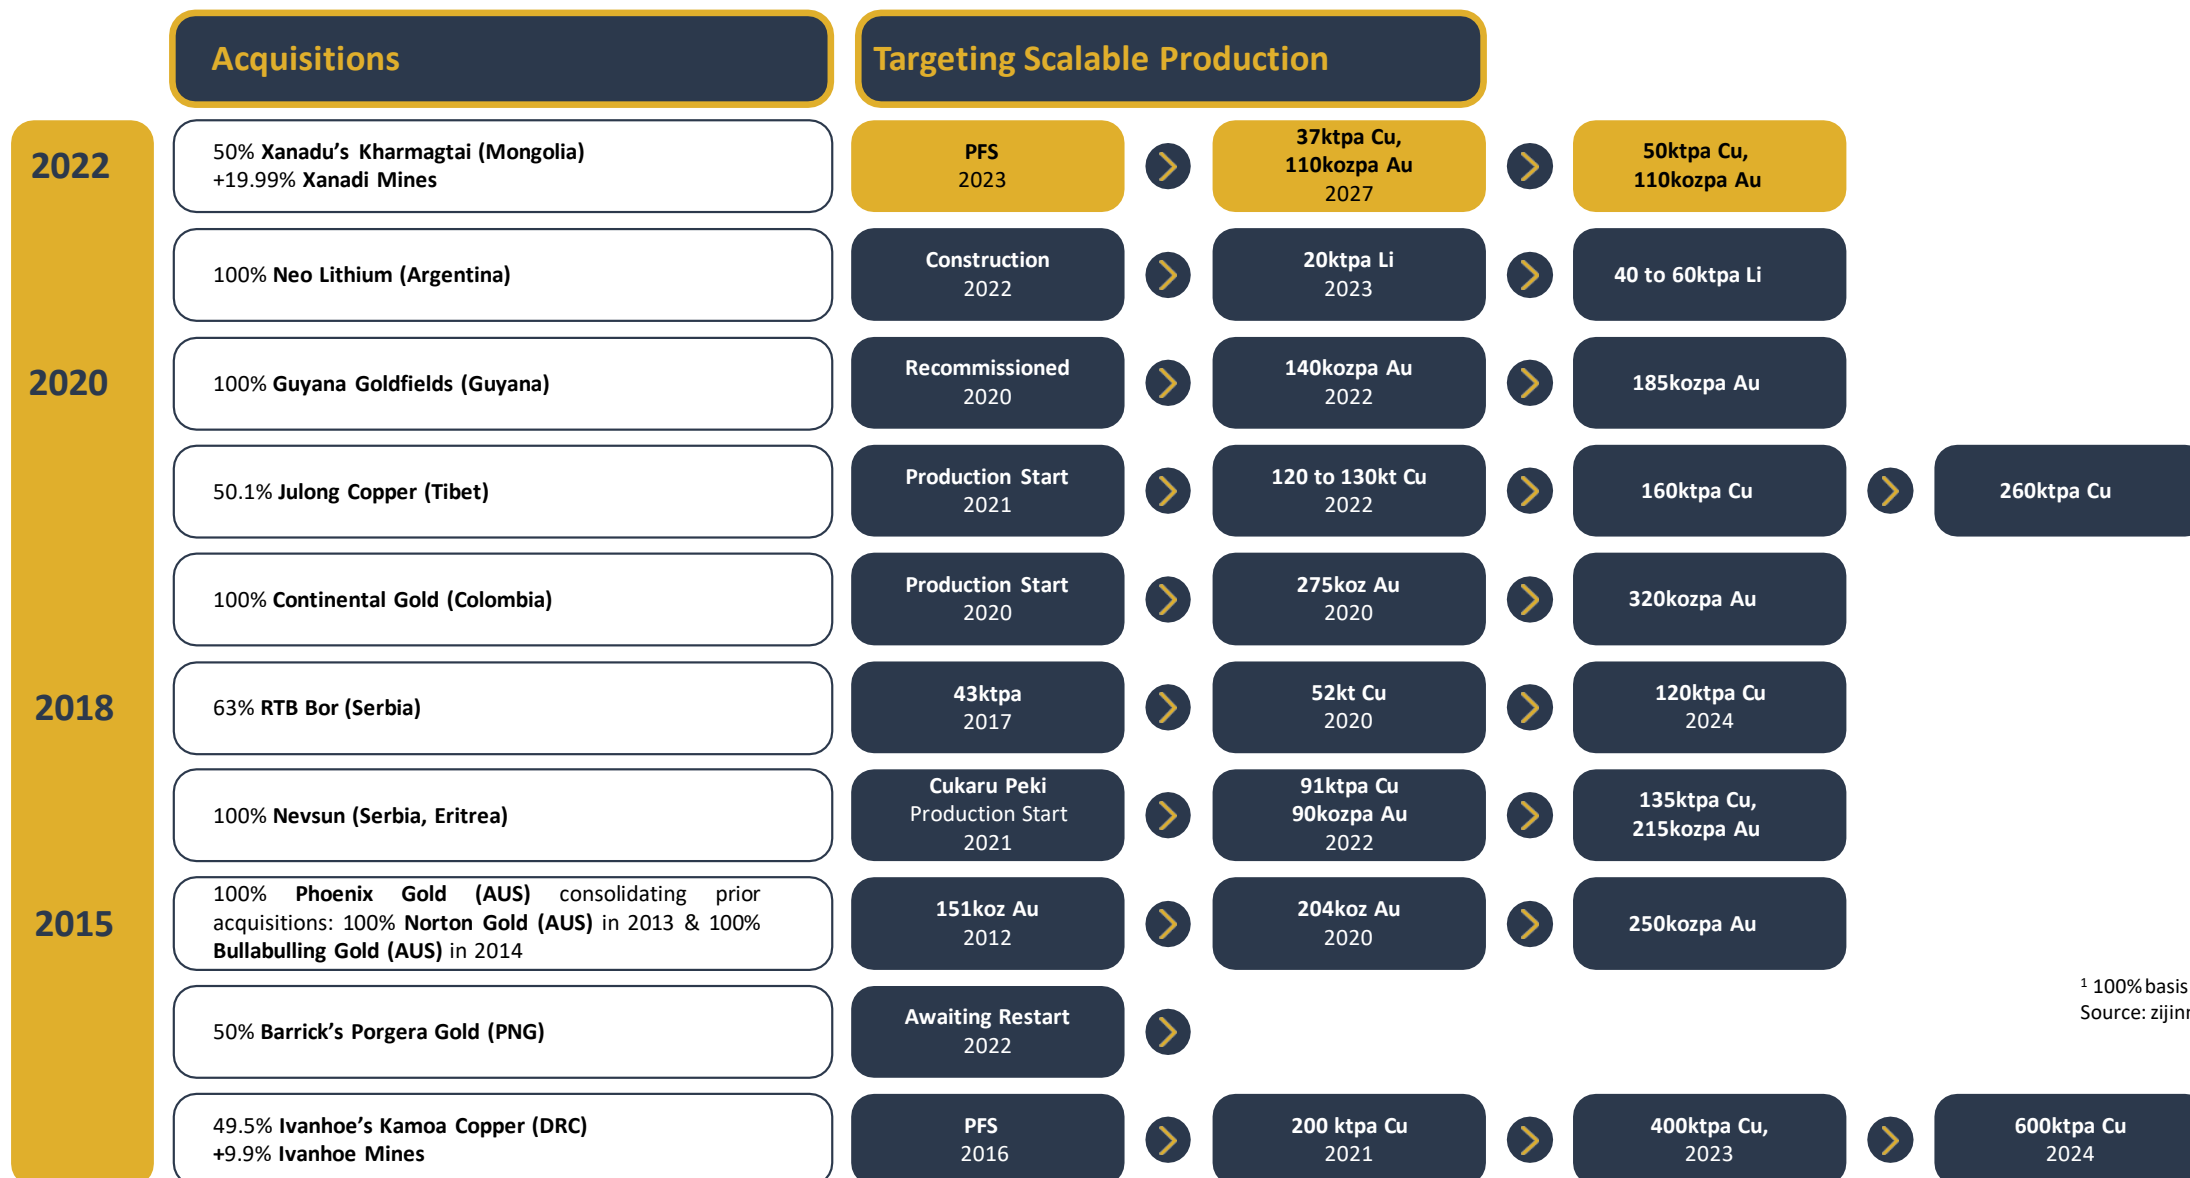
Acquisitions

Targeting Scalable Production

2022

50% Xanadu's Kharmagtai (Mongolia)
+19.99% Xanadi Mines

PFS
2023

37ktpa Cu,
110kozpa Au
2027

50ktpa Cu,
110kozpa Au

100% Neo Lithium (Argentina)

Construction
2022

20ktpa Li
2023

40 to 60ktpa Li

2020

100% Guyana Goldfields (Guyana)

Recommissioned
2020

140kozpa Au
2022

185kozpa Au

50.1% Julong Copper (Tibet)

Production Start
2021

120 to 130kt Cu
2022

160ktpa Cu

260ktpa Cu

100% Continental Gold (Colombia)

Production Start
2020

275koz Au
2020

320kozpa Au

2018

63% RTB Bor (Serbia)

43ktpa
2017

52kt Cu
2020

120ktpa Cu
2024

100% Nevsun (Serbia, Eritrea)

Cukaru Peki
Production Start
2021

91ktpa Cu
90kozpa Au
2022

135ktpa Cu,
215kozpa Au

2015

100% Phoenix Gold (AUS) consolidating prior acquisitions: 100% Norton Gold (AUS) in 2013 & 100% Bullabulling Gold (AUS) in 2014

151koz Au
2012

204koz Au
2020

250kozpa Au

$^1$ 100% basis
Source: zijin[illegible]

50% Barrick's Porgera Gold (PNG)

Awaiting Restart
2022

49.5% Ivanhoe's Kamoa Copper (DRC)
+9.9% Ivanhoe Mines

PFS
2016

200 ktpa Cu
2021

400ktpa Cu,
2023

600ktpa Cu
2024